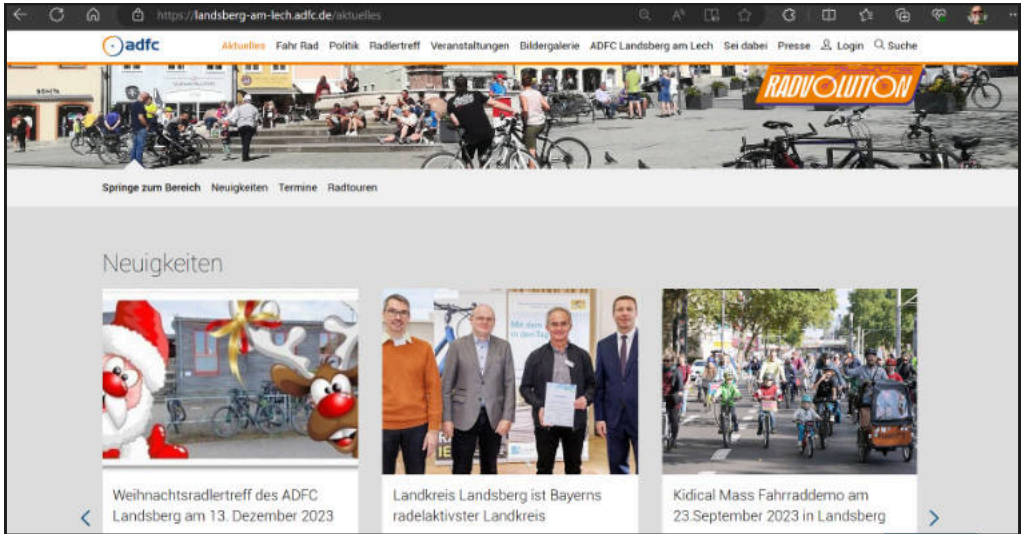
https://landsberg-am-lech.adfc.de/aktuelles

adfc

Aktuelles Fahr Rad Politik Radlertreff Veranstaltungen Bildergalerie ADFC Landsberg am Lech Sei dabei Presse Login Suche

RADVOLUTION

Springe zum Bereich Neuigkeiten Termine Radtouren

Neuigkeiten

Weihnachtsradlertreff des ADFC Landsberg am 13. Dezember 2023

Landkreis Landsberg ist Bayerns radelaktivster Landkreis

Kidical Mass Fahrraddemo am 23.September 2023 in Landsberg